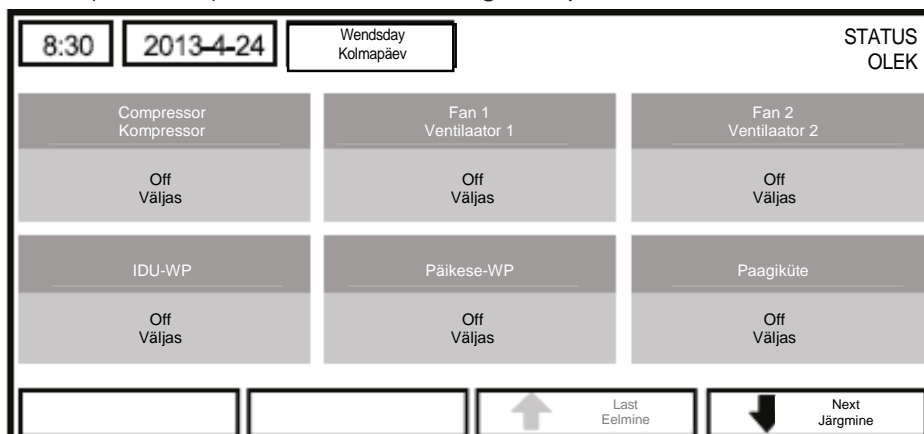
8:30

2013-4-24

Wendsday
Kolmapäev

STATUS
OLEK

Compressor
Kompressor

Off
Väljas

Fan 1
Ventilaator 1

Off
Väljas

Fan 2
Ventilaator 2

Off
Väljas

IDU-WP

Off
Väljas

Päikese-WP

Off
Väljas

Paagiküte

Off
Väljas

Last
Eelmine

Next
Järgmine